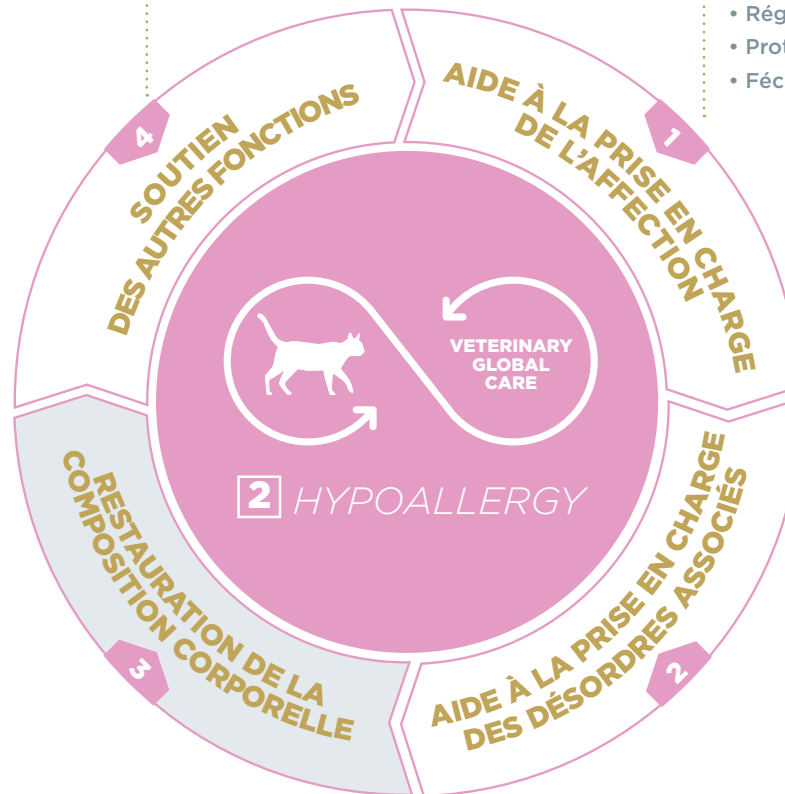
• Rég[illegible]
• Prof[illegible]
• Féc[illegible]

1
AIDE À LA PRISE EN CHARGE DE L'AFFECTION

2
AIDE À LA PRISE EN CHARGE DES DÉSORDRES ASSOCIÉS

3
RESTAURATION DE LA COMPOSITION CORPORELLE

4
SOUTIEN DES AUTRES FONCTIONS

VETERINARY GLOBAL CARE

2 HYPOALLERGY